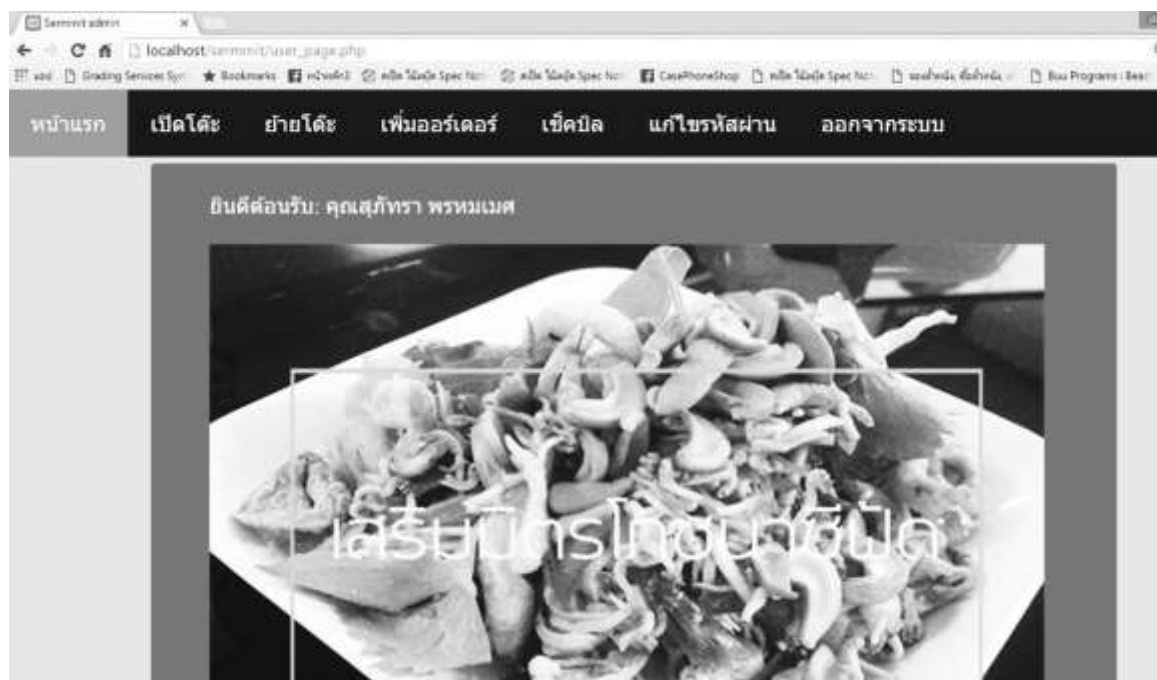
Sermmit admin ×

localhost/sermmit/user_page.php

แอป Grading Services Sys Bookmarks หน้าหลัก คลิก โน้ตบุ๊ค Spec No คลิก โน้ตบุ๊ค Spec No CasePhoneShop คลิก โน้ตบุ๊ค Spec No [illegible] Buu Programs : Bear

หน้าแรก เปิดโต๊ะ ย้ายโต๊ะ เพิ่มออร์เดอร์ เช็คบิล แก้ไขรหัสผ่าน ออกจากระบบ

ยินดีต้อนรับ: คุณสุภัทรา พรหมเมศ

เสริมมิตรโภชนาอีพีโด